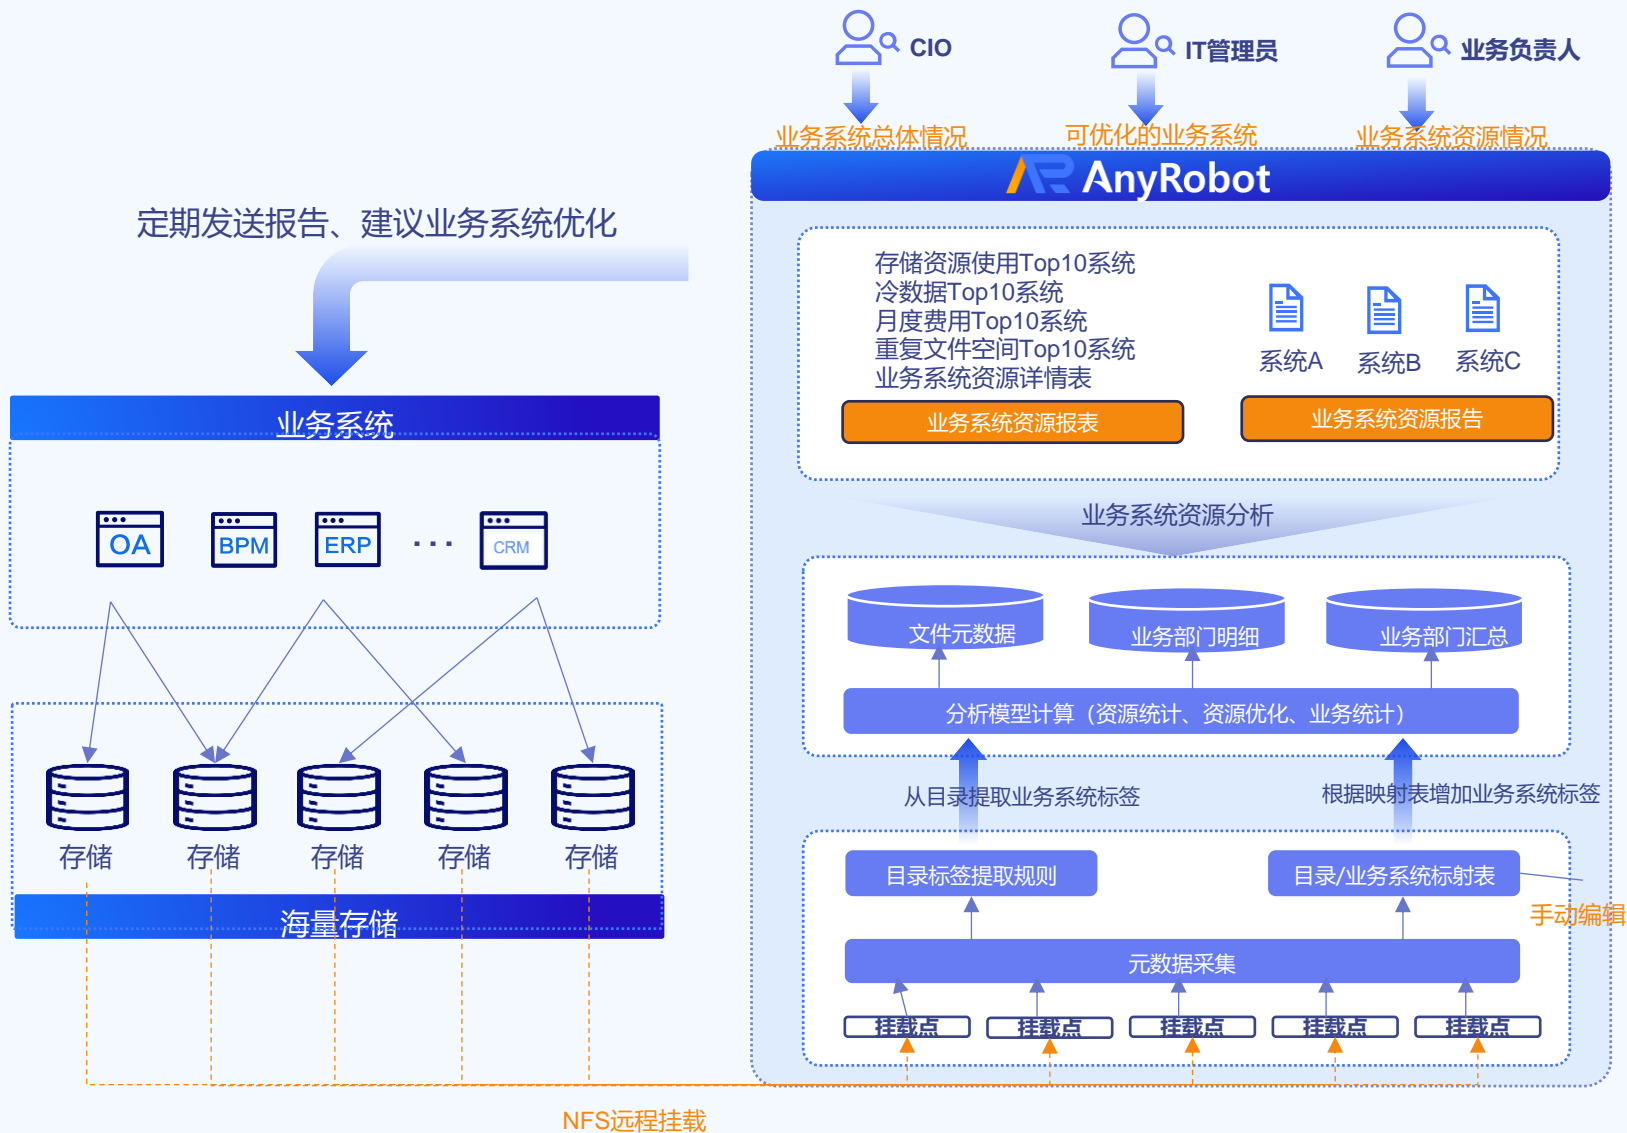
CIO
IT管理员
业务负责人
业务系统总体情况
可优化的业务系统
业务系统资源情况
AnyRobot

定期发送报告、建议业务系统优化

存储资源使用Top10系统
冷数据Top10系统
月度费用Top10系统
重复文件空间Top10系统
业务系统资源详情表

系统A
系统B
系统C

业务系统资源报表
业务系统资源报告

业务系统资源分析

业务系统
OA
BPM
ERP
· · ·
CRM

文件元数据
业务部门明细
业务部门汇总
分析模型计算（资源统计、资源优化、业务统计）

从目录提取业务系统标签
根据映射表增加业务系统标签

存储
存储
存储
存储
存储
海量存储

目录标签提取规则
目录/业务系统标射表
手动编辑
元数据采集
挂载点
挂载点
挂载点
挂载点
挂载点

NFS远程挂载